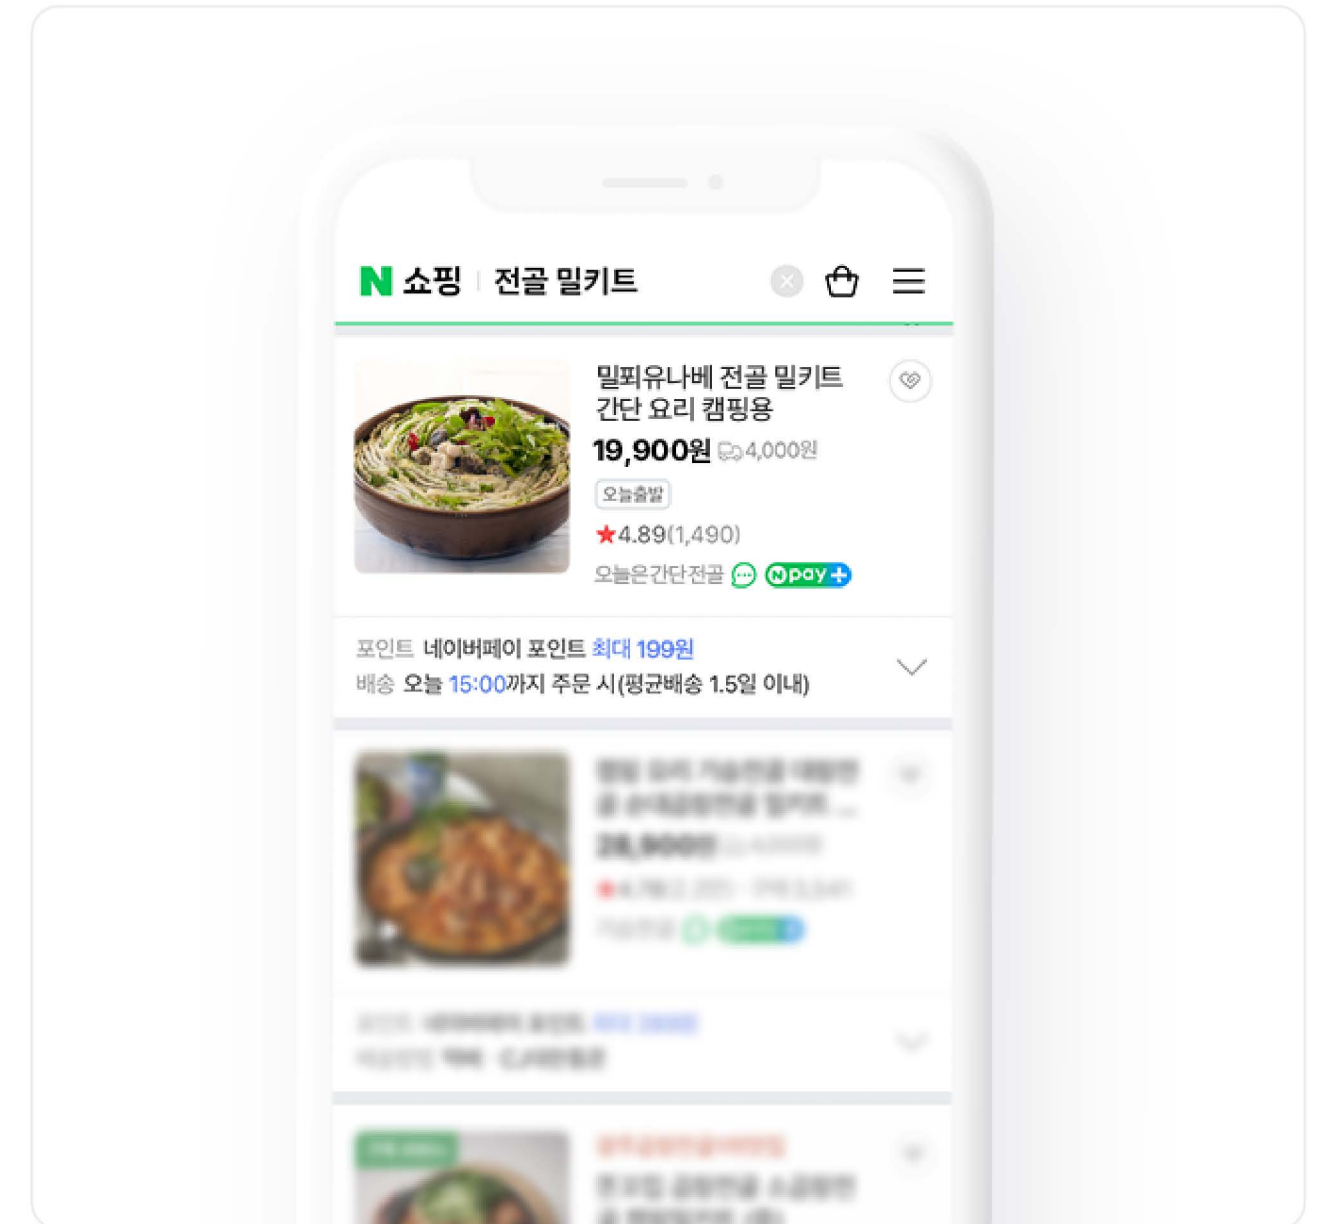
N 쇼핑 | 전골 밀키트

밀푀유나베 전골 밀키트 간단 요리 캠핑용
19,900원 4,000원
오늘출발
★4.89(1,490)
오늘은간단전골 Npay+

포인트 네이버페이 포인트 최대 199원
배송 오늘 15:00까지 주문 시(평균배송 1.5일 이내)

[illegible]
28,900원 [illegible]
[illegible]

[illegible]
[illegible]

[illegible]
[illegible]